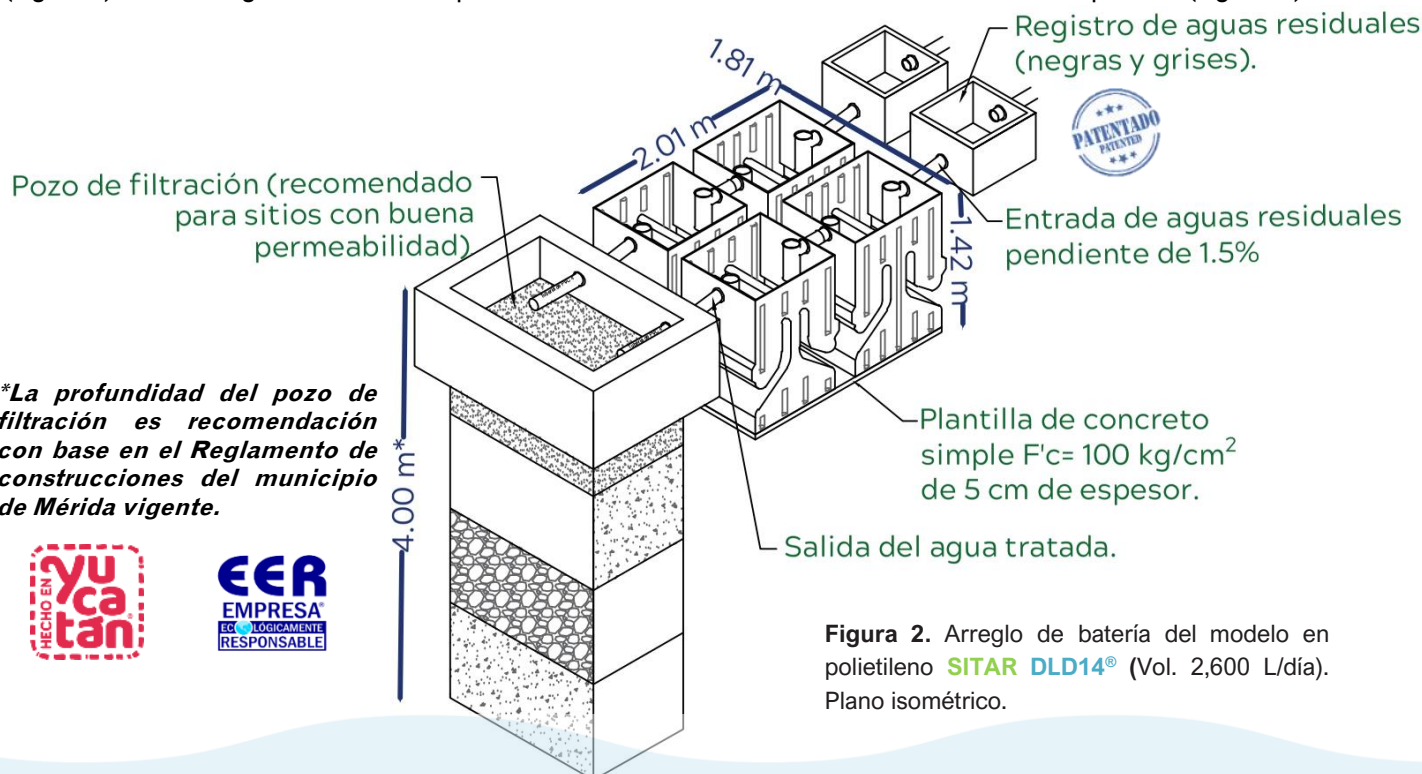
(figura 2) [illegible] (figura 2).

Registro de aguas residuales (negras y grises).

1.81 m

2.01 m

PATENTADO PATENTED

Pozo de filtración (recomendado para sitios con buena permeabilidad)

Entrada de aguas residuales pendiente de 1.5%

1.42 m

*La profundidad del pozo de filtración es recomendación con base en el Reglamento de construcciones del municipio de Mérida vigente.

4.00 m*

Plantilla de concreto simple F'c= 100 kg/cm$^2$ de 5 cm de espesor.

Salida del agua tratada.

HECHO EN yucatán

EER EMPRESA® ECOLÓGICAMENTE RESPONSABLE

**Figura 2.** Arreglo de batería del modelo en polietileno **SITAR DLD14®** (Vol. 2,600 L/día). Plano isométrico.